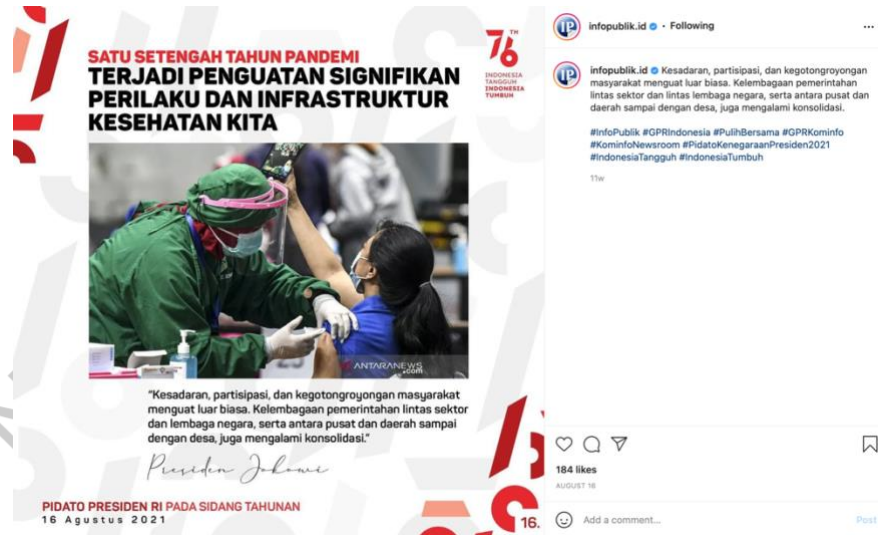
SATU SETENGAH TAHUN PANDEMI
TERJADI PENGUATAN SIGNIFIKAN PERILAKU DAN INFRASTRUKTUR KESEHATAN KITA

76 TH
INDONESIA TANGGUH INDONESIA TUMBUH

ANTARANEWS .com

"Kesadaran, partisipasi, dan kegotongroyongan masyarakat menguat luar biasa. Kelembagaan pemerintahan lintas sektor dan lembaga negara, serta antara pusat dan daerah sampai dengan desa, juga mengalami konsolidasi."

Presiden Jokowi

PIDATO PRESIDEN RI PADA SIDANG TAHUNAN
16 Agustus 2021

16.

IP infopublik.id • Following ...

infopublik.id Kesadaran, partisipasi, dan kegotongroyongan masyarakat menguat luar biasa. Kelembagaan pemerintahan lintas sektor dan lintas lembaga negara, serta antara pusat dan daerah sampai dengan desa, juga mengalami konsolidasi.

#InfoPublik #GPRIndonesia #PulihBersama #GPRKominfo #KominfoNewsroom #PidatoKenegaraanPresiden2021 #IndonesiaTangguh #IndonesiaTumbuh

11w

184 likes
AUGUST 16

Add a comment... Post